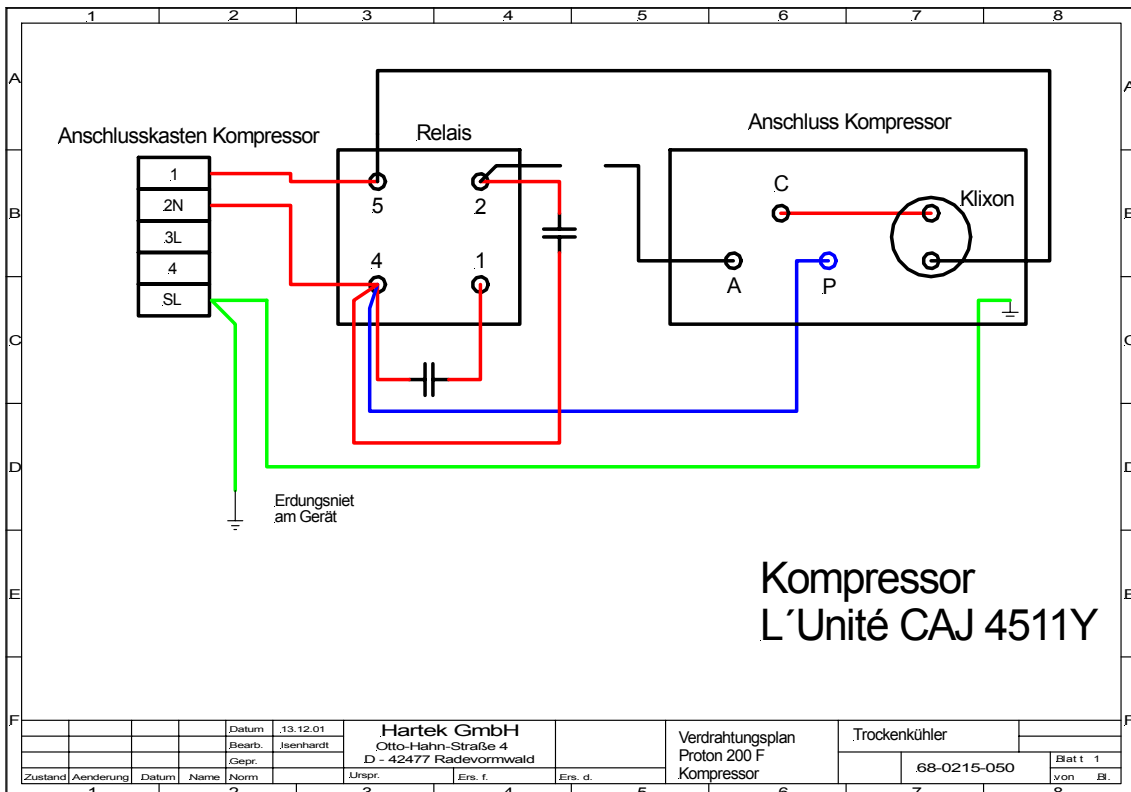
1 2 3 4 5 6 7 8

A B C D E F

Anschlusskasten Kompressor

1
2N
3L
4
SL

Relais

5 2
4 1

Anschluss Kompressor

C
Klixon
A P

Erdungsniet am Gerät

Kompressor
L´Unité CAJ 4511Y

| | | | | Datum | 13.12.01 | Hartek GmbH | | Verdrahtungsplan | Trockenkühler | |
|---|---|---|---|---|---|---|---|---|---|---|
| | | | | Bearb. | Isenhardt | Otto-Hahn-Straße 4 | | Proton 200 F | | Blatt 1 |
| | | | | Gepr. | | D - 42477 Radevormwald | | Kompressor | 68-0215-050 | |
| Zustand | Aenderung | Datum | Name | Norm | | Urspr. | Ers. f. | Ers. d. | | von Bl. |